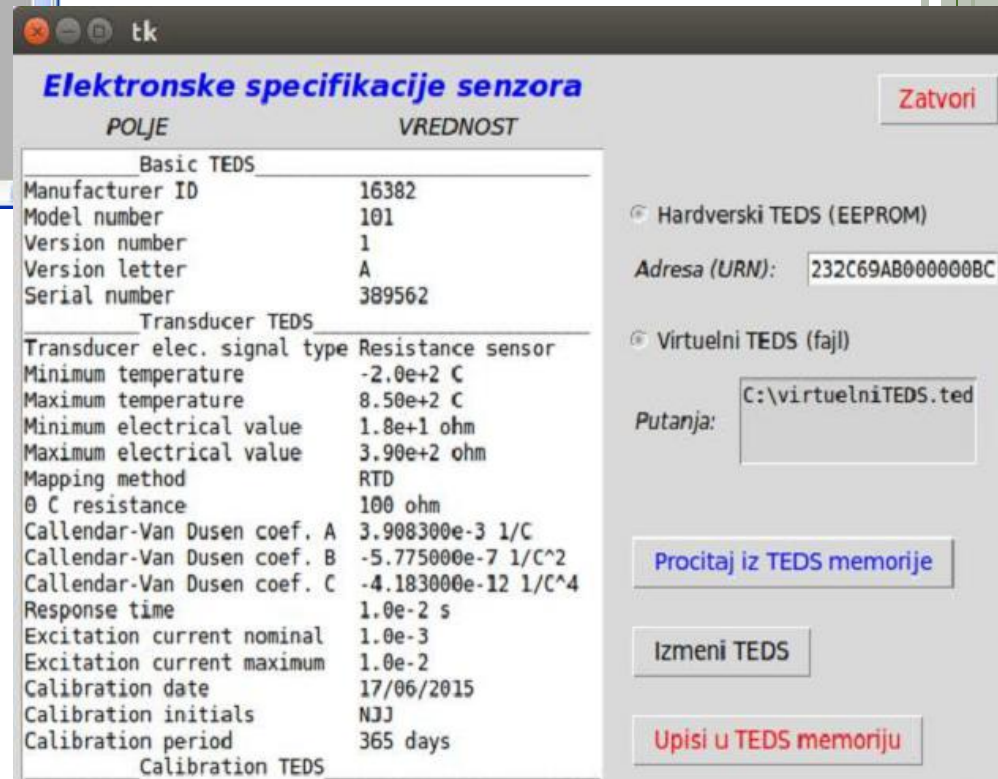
tk

Elektronske specifikacije senzora

Zatvori

| POLJE | VREDNOST |
|---|---|
| Basic TEDS | |
| Manufacturer ID | 16382 |
| Model number | 101 |
| Version number | 1 |
| Version letter | A |
| Serial number | 389562 |
| Transducer TEDS | |
| Transducer elec. signal type | Resistance sensor |
| Minimum temperature | -2.0e+2 C |
| Maximum temperature | 8.50e+2 C |
| Minimum electrical value | 1.8e+1 ohm |
| Maximum electrical value | 3.90e+2 ohm |
| Mapping method | RTD |
| 0 C resistance | 100 ohm |
| Callendar-Van Dusen coef. A | 3.908300e-3 1/C |
| Callendar-Van Dusen coef. B | -5.775000e-7 1/C^2 |
| Callendar-Van Dusen coef. C | -4.183000e-12 1/C^4 |
| Response time | 1.0e-2 s |
| Excitation current nominal | 1.0e-3 |
| Excitation current maximum | 1.0e-2 |
| Calibration date | 17/06/2015 |
| Calibration initials | NJJ |
| Calibration period | 365 days |
| Calibration TEDS | |

Hardverski TEDS (EEPROM)

Adresa (URN): 232C69AB000000BC

Virtuelni TEDS (fajl)

Putanja: C:\virtuelniTEDS.ted

Procitaj iz TEDS memorije

Izmeni TEDS

Upisi u TEDS memoriju